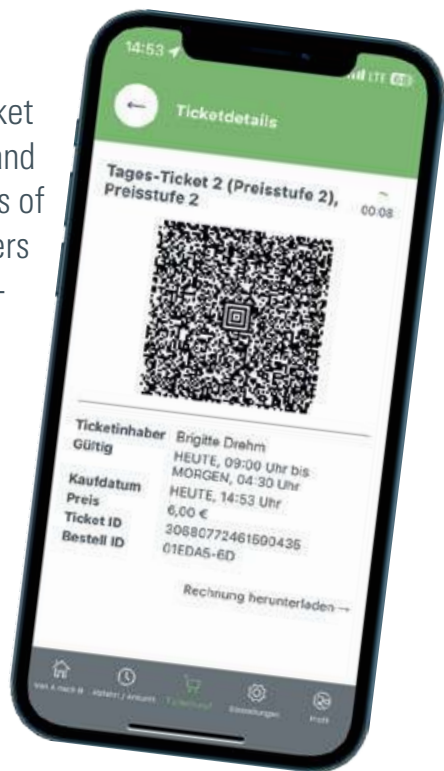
ket
and
s of
ers
-

14:53

LTE

Ticketdetails

Tages-Ticket 2 (Preisstufe 2), Preisstufe 2

00:08

| | |
|---|---|
| Ticketinhaber | Brigitte Drehm |
| Gültig | HEUTE, 09:00 Uhr bis MORGEN, 04:30 Uhr |
| Kaufdatum | HEUTE, 14:53 Uhr |
| Preis | 6,00 € |
| Ticket ID | 30680772461600435 |
| Bestell ID | 01EDA5-6D |

Rechnung herunterladen →

Von A nach B
Abfahrt / Ankunft
Ticketkauf
Einstellungen
Profil